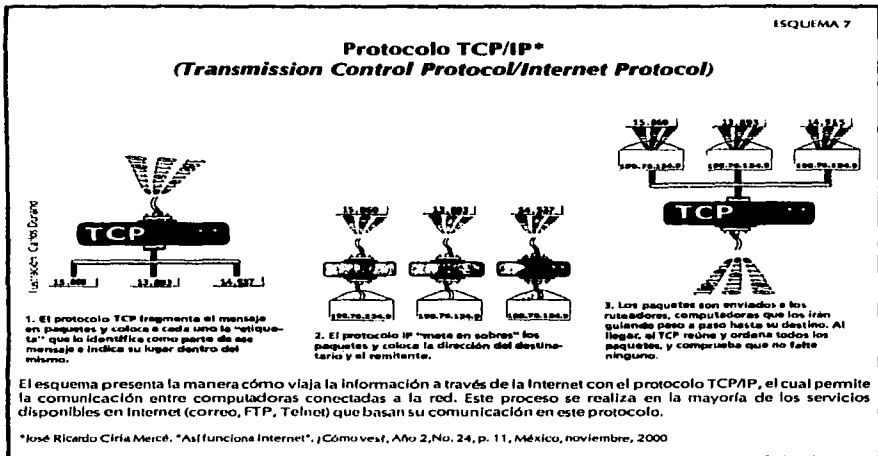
ESQUEMA 7

Protocolo TCP/IP*
(Transmission Control Protocol/Internet Protocol)

Ilustración: Carlos Durand

TCP

15.060 | 13.803 | 14.537

1. El protocolo TCP fragmenta el mensaje en paquetes y coloca a cada uno la "etiqueta" que lo identifica como parte de ese mensaje e indica su lugar dentro del mismo.

15.060 | 13.803 | 14.537

100.76.134.9 | 100.76.134.9 | 100.76.134.9

2. El protocolo IP "mete en sobres" los paquetes y coloca la dirección del destinatario y el remitente.

15.060 | 13.803 | 14.537

100.76.134.9 | 100.76.134.9 | 100.76.134.9

TCP

3. Los paquetes son enviados a los ruteadores, computadoras que los irán guiando paso a paso hasta su destino. Al llegar, el TCP reúne y ordena todos los paquetes, y comprueba que no falte ninguno.

El esquema presenta la manera cómo viaja la información a través de la Internet con el protocolo TCP/IP, el cual permite la comunicación entre computadoras conectadas a la red. Este proceso se realiza en la mayoría de los servicios disponibles en Internet (correo, FTP, Telnet) que basan su comunicación en este protocolo.

*José Ricardo Ciria Mercé. "Así funciona Internet". ¿Cómo ves?, Año 2, No. 24, p. 11, México, noviembre, 2000